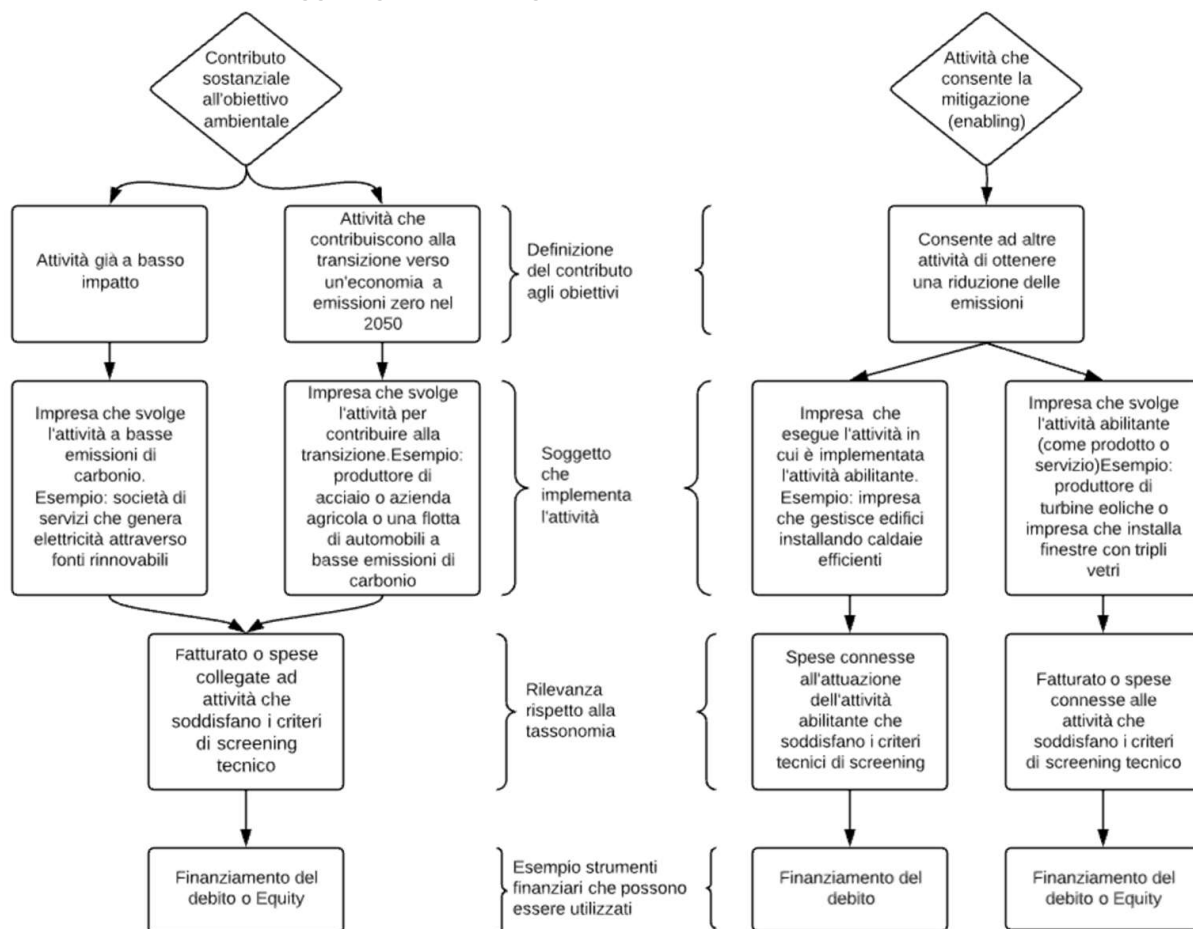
Contributo sostanziale all'obiettivo ambientale

Attività che consente la mitigazione (enabling)

Attività già a basso impatto

Attività che contribuiscono alla transizione verso un'economia a emissioni zero nel 2050

Definizione del contributo agli obiettivi

Consente ad altre attività di ottenere una riduzione delle emissioni

Impresa che svolge l'attività a basse emissioni di carbonio. Esempio: società di servizi che genera elettricità attraverso fonti rinnovabili

Impresa che svolge l'attività per contribuire alla transizione.Esempio: produttore di acciaio o azienda agricola o una flotta di automobili a basse emissioni di carbonio

Soggetto che implementa l'attività

Impresa che esegue l'attività in cui è implementata l'attività abilitante. Esempio: impresa che gestisce edifici installando caldaie efficienti

Impresa che svolge l'attività abilitante (come prodotto o servizio)Esempio: produttore di turbine eoliche o impresa che installa finestre con tripli vetri

Fatturato o spese collegate ad attività che soddisfano i criteri di screening tecnico

Rilevanza rispetto alla tassonomia

Spese connesse all'attuazione dell'attività abilitante che soddisfano i criteri tecnici di screening

Fatturato o spese connesse alle attività che soddisfano i criteri di screening tecnico

Finanziamento del debito o Equity

Esempio strumenti finanziari che possono essere utilizzati

Finanziamento del debito

Finanziamento del debito o Equity